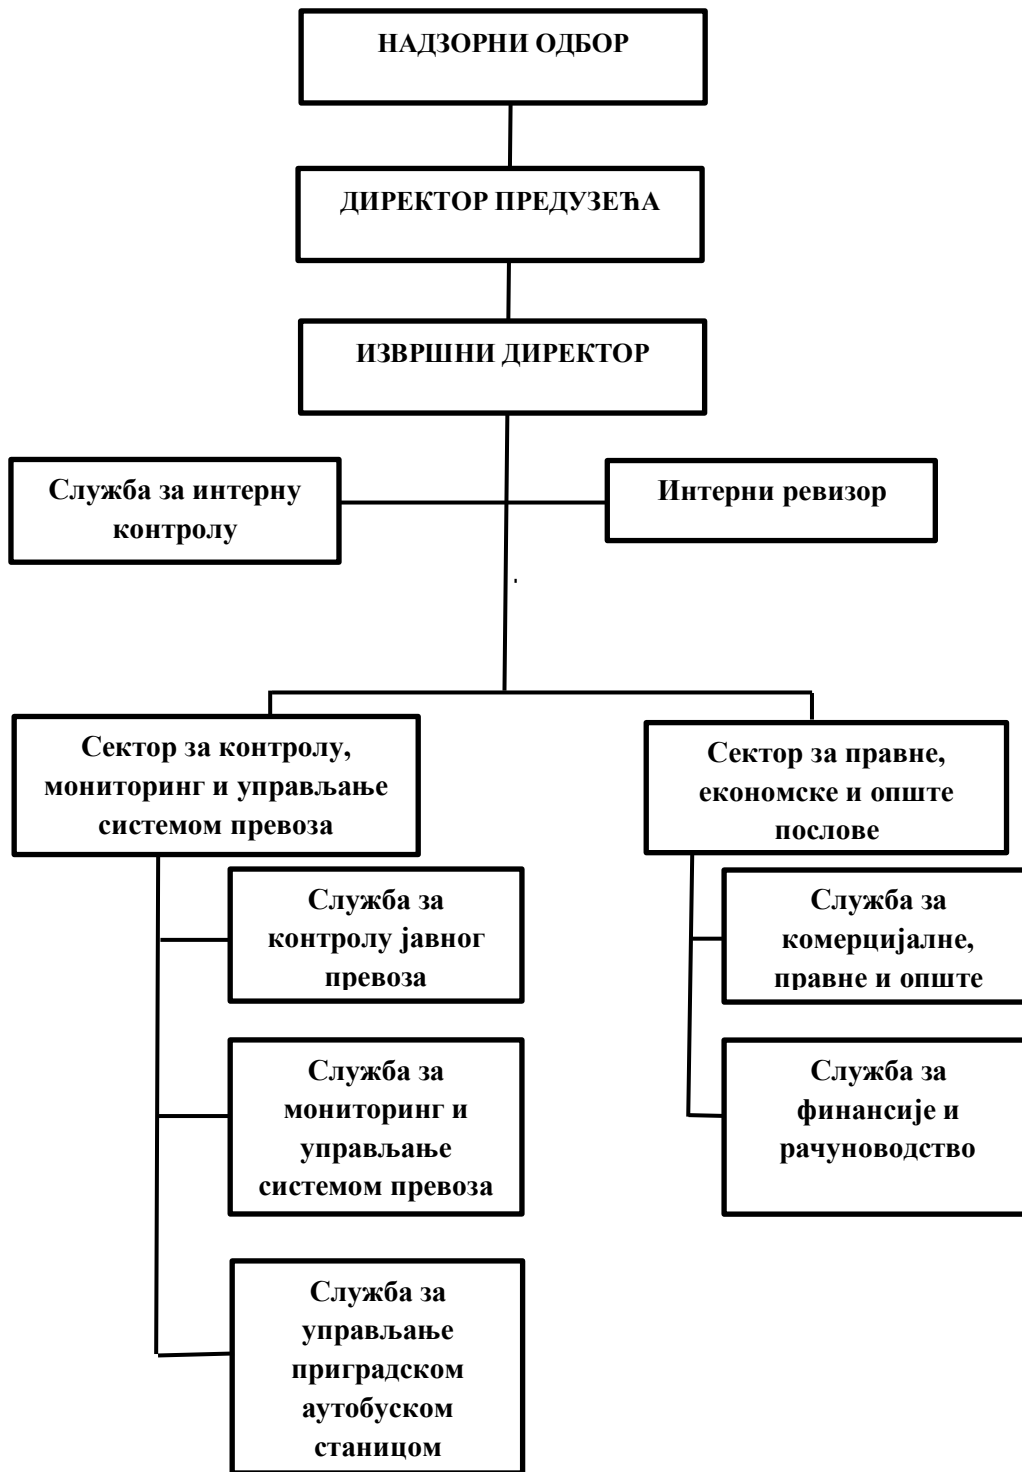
НАДЗОРНИ ОДБОР

ДИРЕКТОР ПРЕДУЗЕЋА

ИЗВРШНИ ДИРЕКТОР

Служба за интерну контролу

Интерни ревизор

Сектор за контролу, мониторинг и управљање системом превоза

Служба за контролу јавног превоза

Служба за мониторинг и управљање системом превоза

Служба за управљање приградском аутобуском станицом

Сектор за правне, економске и опште послове

Служба за комерцијалне, правне и опште

Служба за финансије и рачуноводство